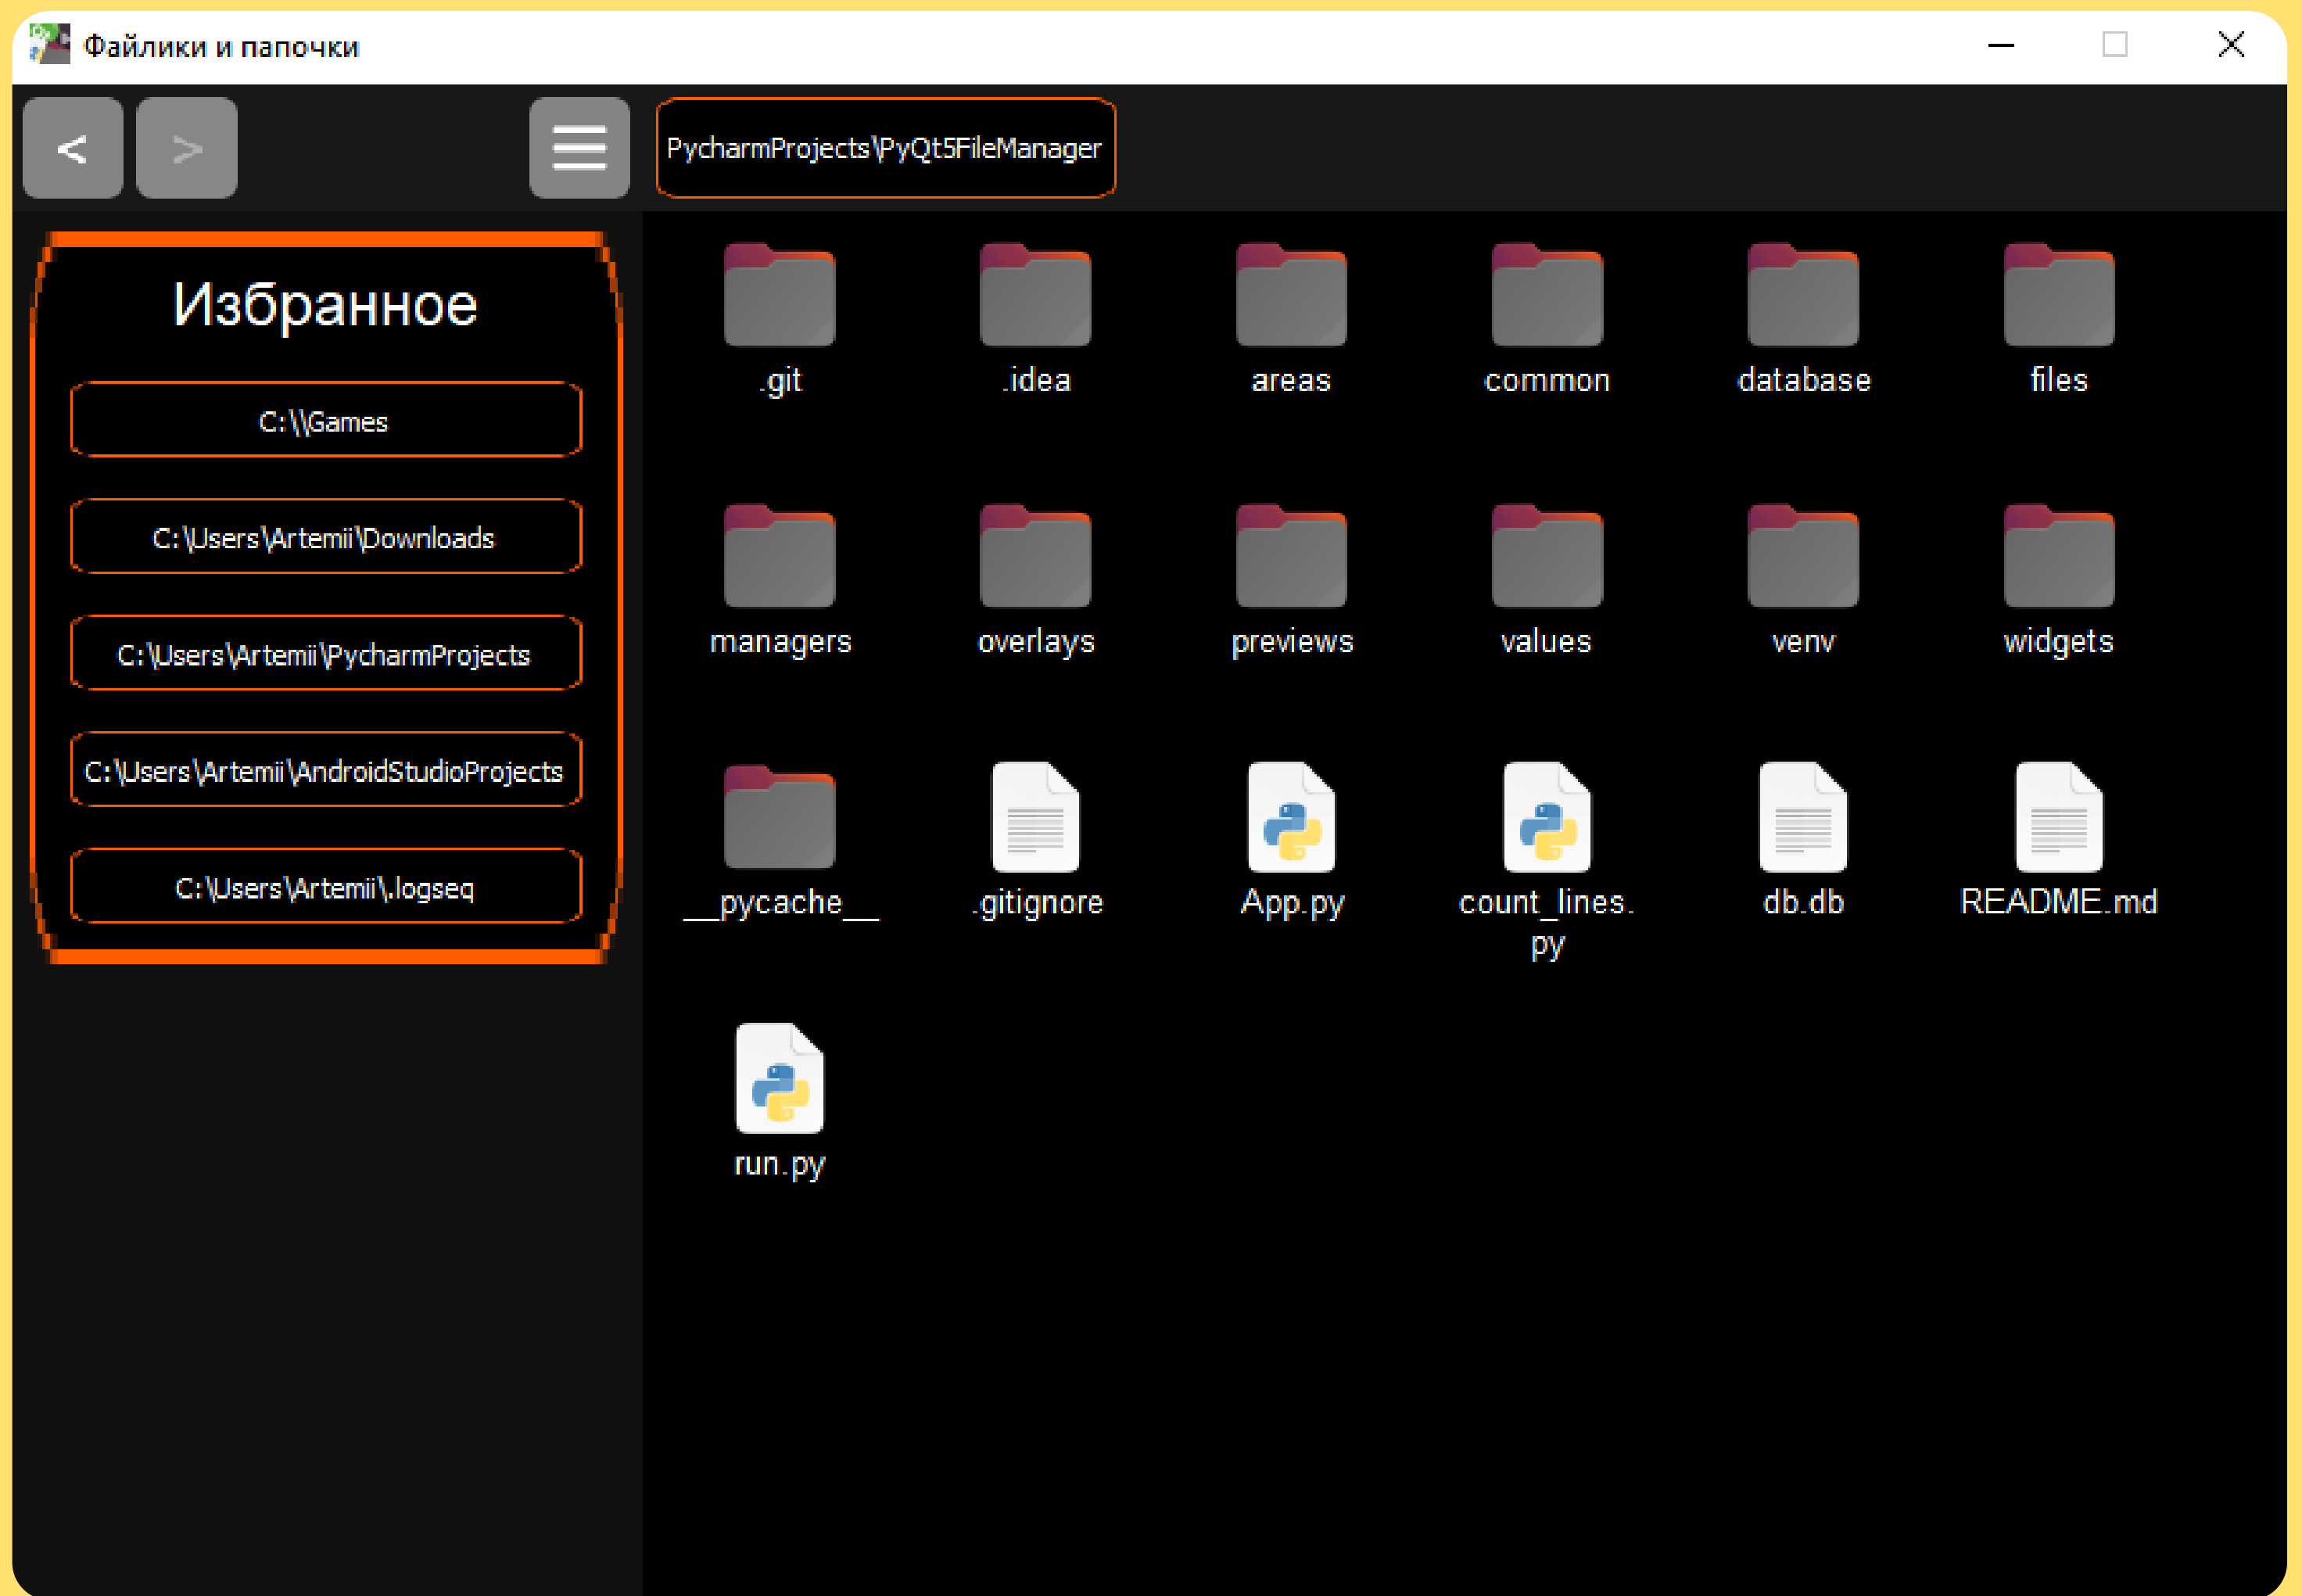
Файлики и папочки

<

>

PycharmProjects\PyQt5FileManager

Избранное

C:\\Games

C:\Users\Artemii\Downloads

C:\Users\Artemii\PycharmProjects

C:\Users\Artemii\AndroidStudioProjects

C:\Users\Artemii\.logseq

.git .idea areas common database files

managers overlays previews values venv widgets

__pycache__ .gitignore App.py count_lines.py db.db README.md

run.py